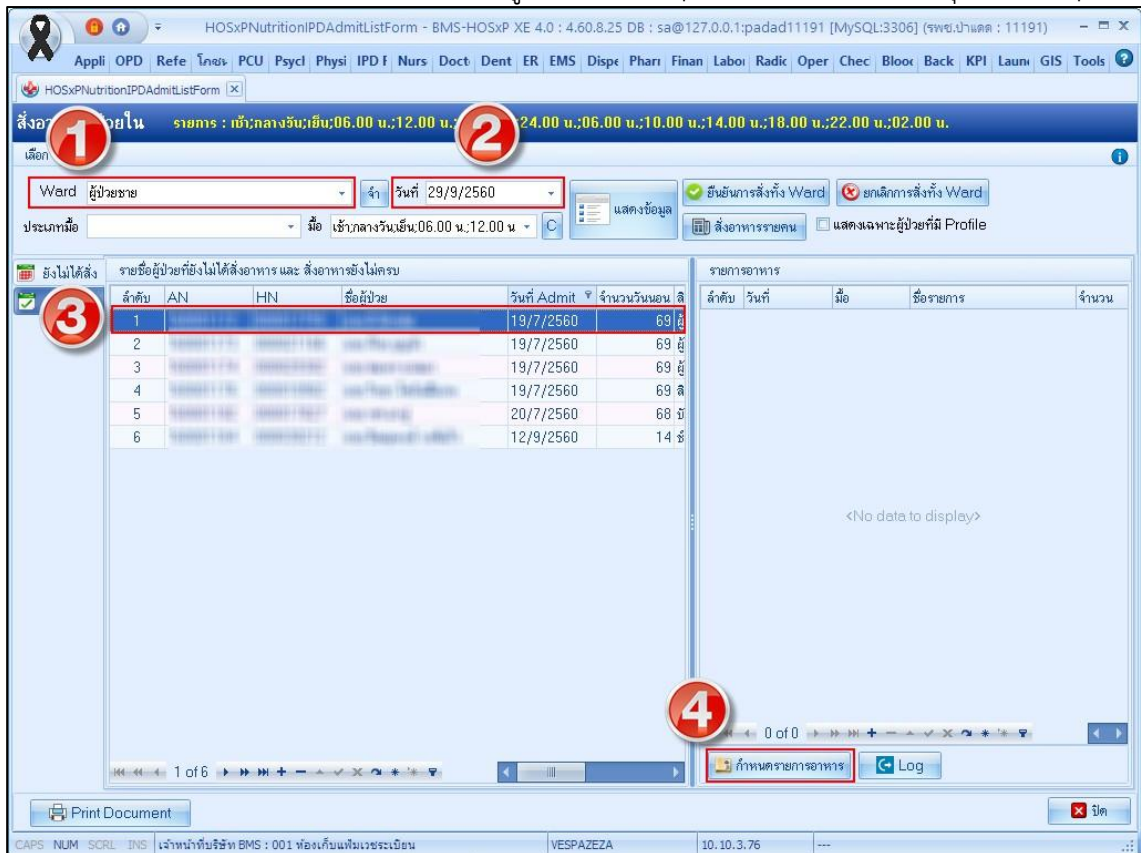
HOSxPNutritionIPDAdmitListForm - BMS-HOSxP XE 4.0 : 4.60.8.25 DB : sa@127.0.0.1:padad11191 [MySQL:3306] (รพช.ป่าแดด : 11191)

Appli OPD Refe โภชน PCU Psycl Physi IPD F Nurs Doct Dent ER EMS Dispe Phari Finan Labo Radic Oper Chec Blooc Back KPI Laun GIS Tools

HOSxPNutritionIPDAdmitListForm

สั่งอา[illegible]ป่วยใน รายการ : เช้า;กลางวัน;เย็น;06.00 น.;12.00 น.;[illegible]24.00 น.;06.00 น.;10.00 น.;14.00 น.;18.00 น.;22.00 น.;02.00 น.

เลือก

1

2

Ward ผู้ป่วยชาย จำ วันที่ 29/9/2560 แสดงข้อมูล ยืนยันการสั่งทั้ง Ward ยกเลิกการสั่งทั้ง Ward

ประเภทมื้อ มื้อ เช้า;กลางวัน;เย็น;06.00 น.;12.00 น C สั่งอาหารรายคน แสดงเฉพาะผู้ป่วยที่มี Profile

ยังไม่ได้สั่ง

3

รายชื่อผู้ป่วยที่ยังไม่ได้สั่งอาหาร และ สั่งอาหารยังไม่ครบ

| ลำดับ | AN | HN | ชื่อผู้ป่วย | วันที่ Admit | จำนวนวันนอน |
|---|---|---|---|---|---|
| 1 | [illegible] | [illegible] | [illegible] | 19/7/2560 | 69 |
| 2 | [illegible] | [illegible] | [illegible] | 19/7/2560 | 69 |
| 3 | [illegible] | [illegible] | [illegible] | 19/7/2560 | 69 |
| 4 | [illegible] | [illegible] | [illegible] | 19/7/2560 | 69 |
| 5 | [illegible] | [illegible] | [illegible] | 20/7/2560 | 68 |
| 6 | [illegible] | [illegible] | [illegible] | 12/9/2560 | 14 |

1 of 6

รายการอาหาร

| ลำดับ | วันที่ | มื้อ | ชื่อรายการ | จำนวน |
|---|---|---|---|---|

<No data to display>

4

0 of 0

กำหนดรายการอาหาร Log

Print Document

ปิด

CAPS NUM SCRL INS เจ้าหน้าที่บริษัท BMS : 001 ห้องเก็บแฟ้มเวชระเบียน VESPAZEZA 10.10.3.76 ---